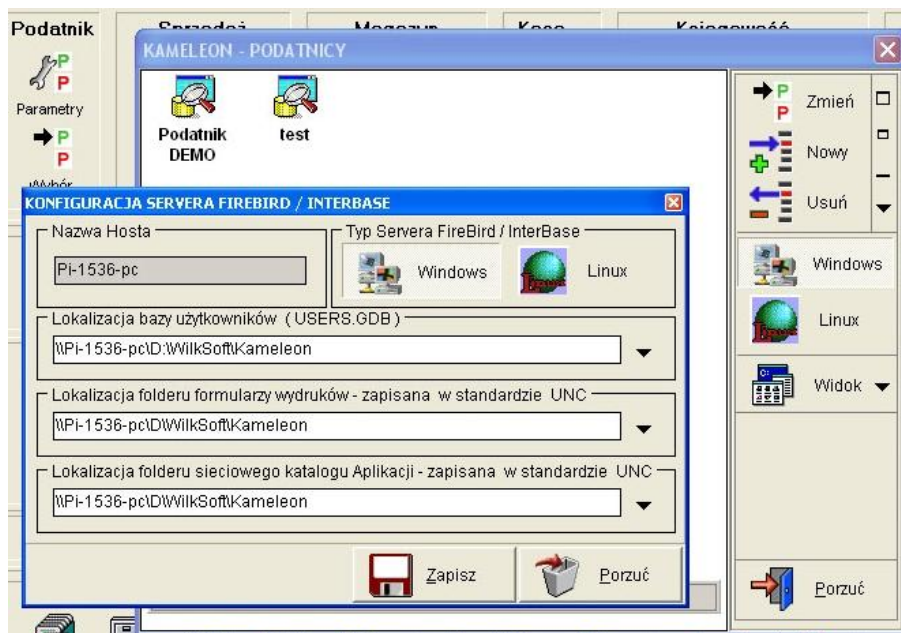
Podatnik
Sprzedaż
Magazyn
Kasa
Księgowość

Parametry
Wybór

KAMELEON - PODATNICY

Podatnik DEMO
test

Zmień
Nowy
Usuń
Windows
Linux
Widok
Porzuć

KONFIGURACJA SERVERA FIREBIRD / INTERBASE

Nazwa Hosta
Pi-1536-pc

Typ Servera FireBird / InterBase
Windows
Linux

Lokalizacja bazy użytkowników ( USERS.GDB )
\\Pi-1536-pc\D:\WilkSoft\Kameleon

Lokalizacja folderu formularzy wydruków - zapisana w standardzie UNC
\\Pi-1536-pc\D\WilkSoft\Kameleon

Lokalizacja folderu sieciowego katalogu Aplikacji - zapisana w standardzie UNC
\\Pi-1536-pc\D\WilkSoft\Kameleon

Zapisz
Porzuć